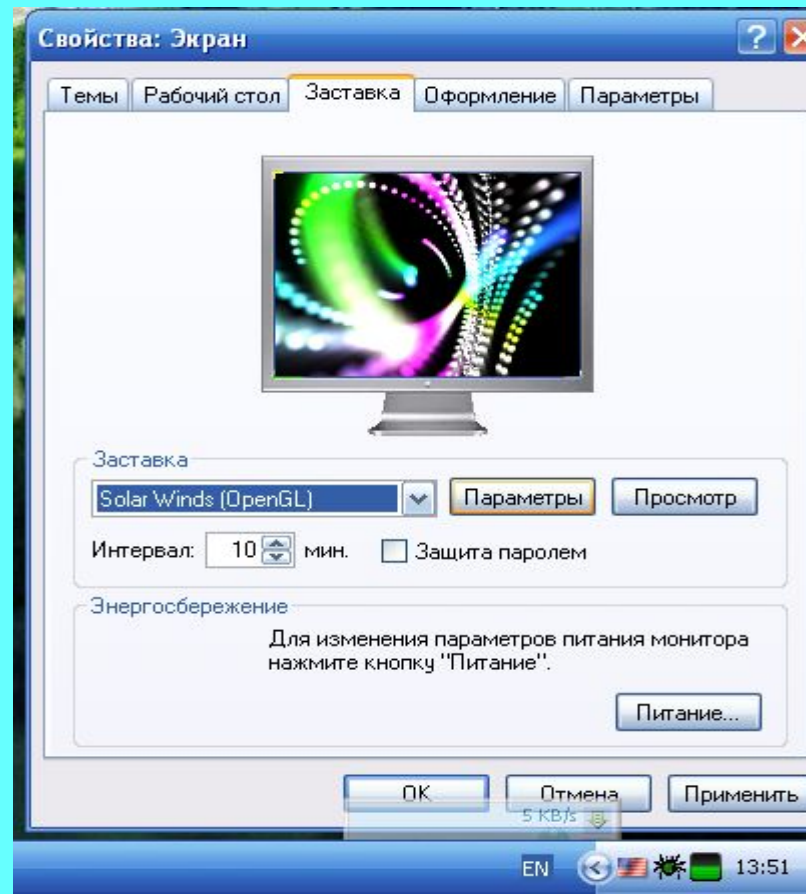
Свойства: Экран

Темы | Рабочий стол | Заставка | Оформление | Параметры

Заставка

Solar Winds (OpenGL)

Параметры

Просмотр

Интервал: 10 мин.

Защита паролем

Энергосбережение

Для изменения параметров питания монитора нажмите кнопку "Питание".

Питание...

OK

Отмена

Применить

5 KB/s

EN

13:51